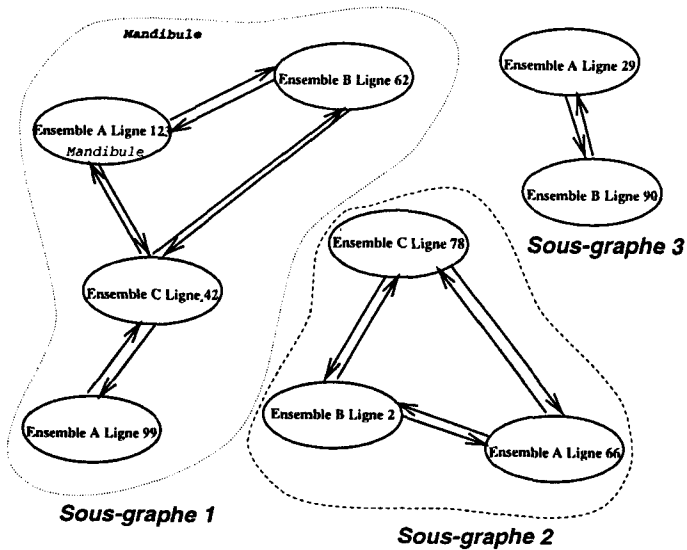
Mandibule

Ensemble B Ligne 62

Ensemble A Ligne 123
Mandibule

Ensemble C Ligne 42

Ensemble A Ligne 99

Sous-graphe 1

Ensemble A Ligne 29

Ensemble B Ligne 90

Sous-graphe 3

Ensemble C Ligne 78

Ensemble B Ligne 2

Ensemble A Ligne 66

Sous-graphe 2